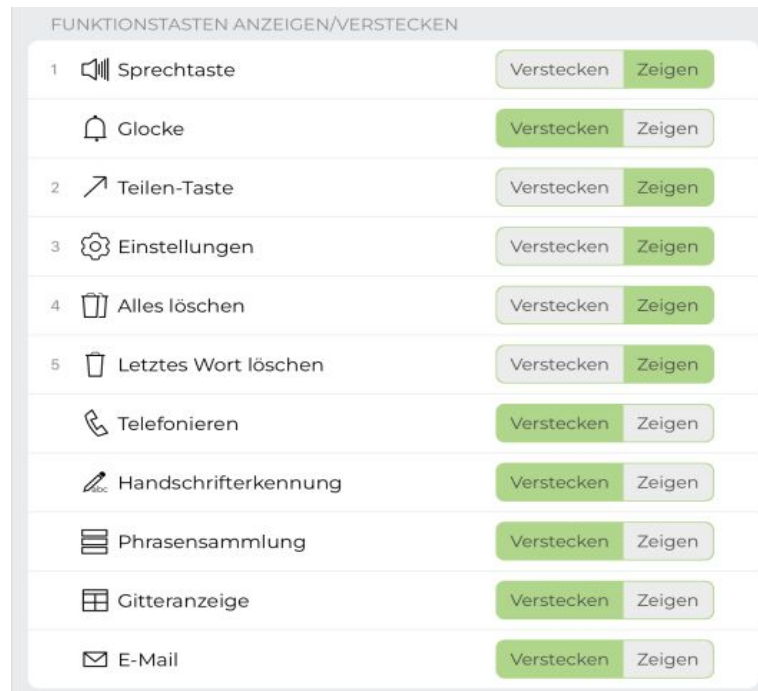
FUNKTIONSTASTEN ANZEIGEN/VERSTECKEN

1 Sprechtaste Verstecken Zeigen

Glocke Verstecken Zeigen

2 Teilen-Taste Verstecken Zeigen

3 Einstellungen Verstecken Zeigen

4 Alles löschen Verstecken Zeigen

5 Letztes Wort löschen Verstecken Zeigen

Telefonieren Verstecken Zeigen

abc Handschrifterkennung Verstecken Zeigen

Phrasensammlung Verstecken Zeigen

Gitteranzeige Verstecken Zeigen

E-Mail Verstecken Zeigen